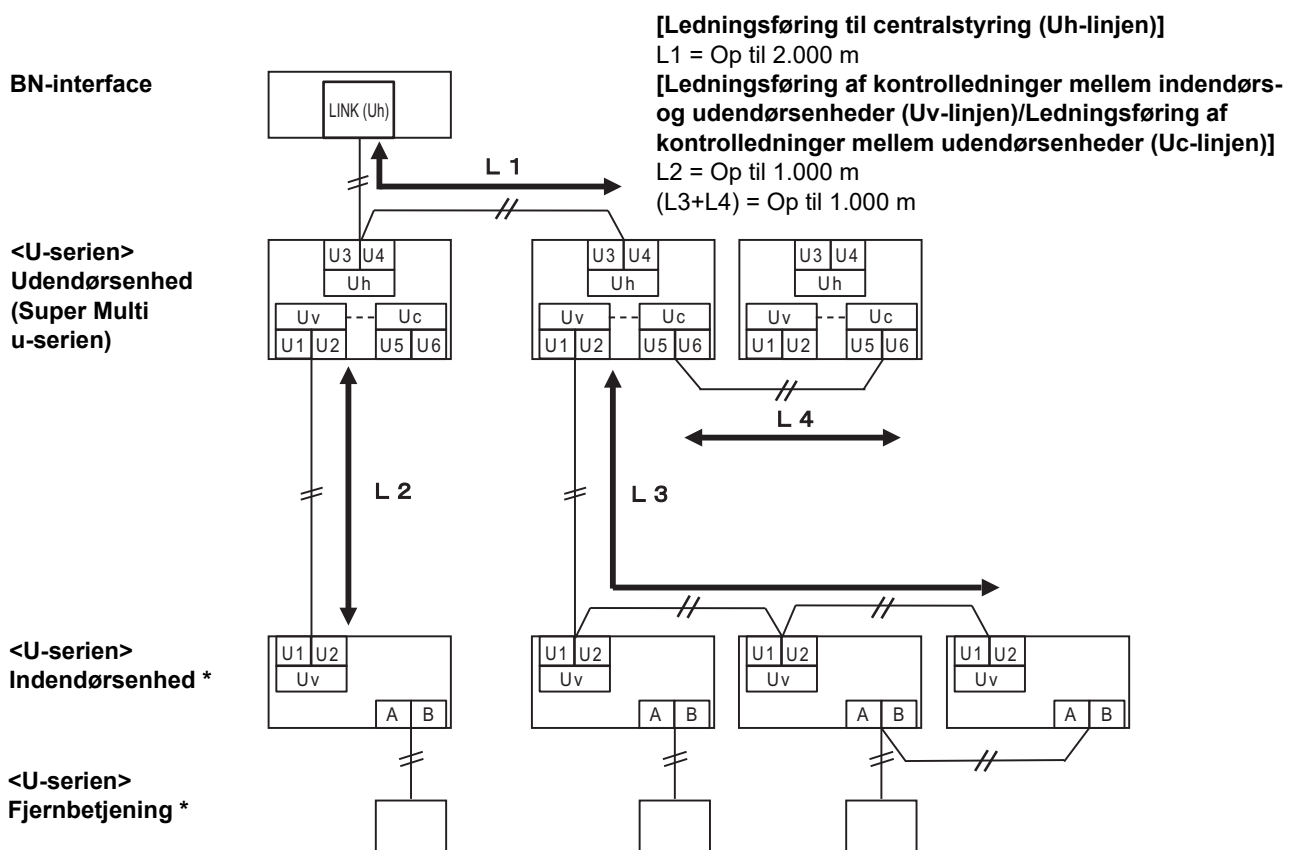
[Ledningsføring til centralstyring (Uh-linjen)]
L1 = Op til 2.000 m
[Ledningsføring af kontrolledninger mellem indendørs- og udendørsenheder (Uv-linjen)/Ledningsføring af kontrolledninger mellem udendørsenheder (Uc-linjen)]
L2 = Op til 1.000 m
(L3+L4) = Op til 1.000 m

BN-interface

LINK (Uh)

L 1

<U-serien>
Udendørsenhed
(Super Multi
u-serien)

U3 U4
Uh
Uv Uc
U1 U2 U5 U6

U3 U4
Uh
Uv Uc
U1 U2 U5 U6

U3 U4
Uh
Uv Uc
U1 U2 U5 U6

L 4

L 2

L 3

<U-serien>
Indendørsenhed *

U1 U2
Uv
A B

U1 U2
Uv
A B

U1 U2
Uv
A B

U1 U2
Uv
A B

<U-serien>
Fjernbetjening *